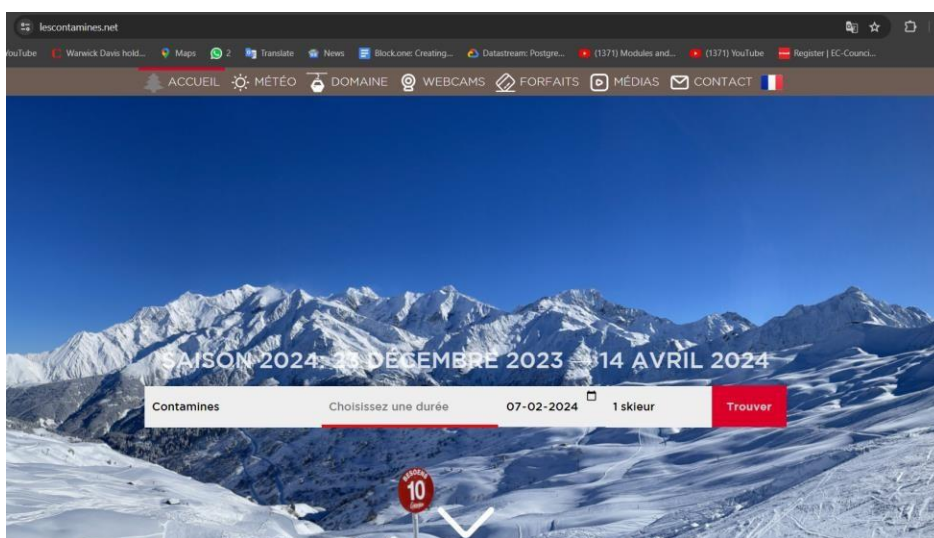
lescontamines.net

YouTube Warwick Davis hold... Maps 2 Translate News Block.one: Creating... Datastream: Postgre... (1371) Modules and... (1371) YouTube Register | EC-Counci...

ACCUEIL MÉTÉO DOMAINE WEBCAMS FORFAITS MÉDIAS CONTACT

SAISON 2024: 23 DÉCEMBRE 2023 – 14 AVRIL 2024

Contamines Choisissez une durée 07-02-2024 1 skieur Trouver

10